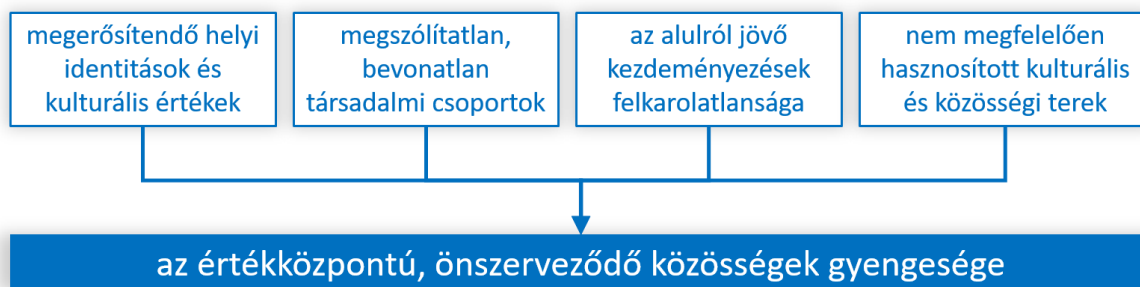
megerősítendő helyi identitások és kulturális értékek

megszólítatlan, bevonatlan társadalmi csoportok

az alulról jövő kezdeményezések felkarolatlansága

nem megfelelően hasznosított kulturális és közösségi terek

az értékközpontú, önszerveződő közösségek gyengesége